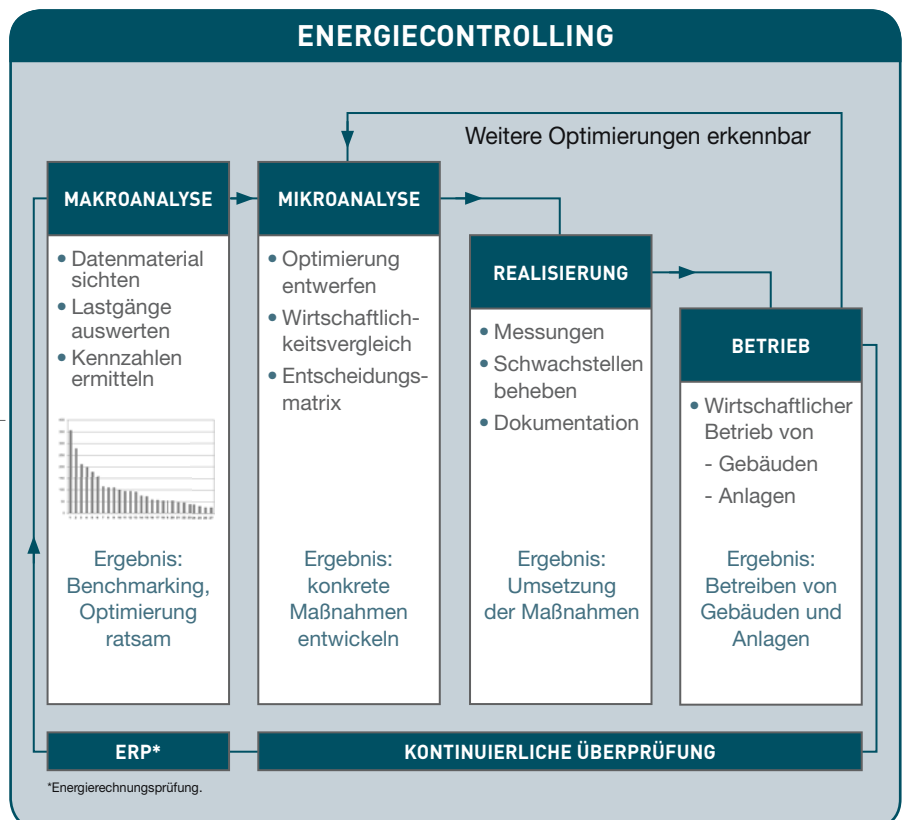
ENERGIECONTROLLING

Weitere Optimierungen erkennbar

MAKROANALYSE

• Datenmaterial sichten
• Lastgänge auswerten
• Kennzahlen ermitteln

Ergebnis: Benchmarking, Optimierung ratsam

MIKROANALYSE

• Optimierung entwerfen
• Wirtschaftlichkeitsvergleich
• Entscheidungsmatrix

Ergebnis: konkrete Maßnahmen entwickeln

REALISIERUNG

• Messungen
• Schwachstellen beheben
• Dokumentation

Ergebnis: Umsetzung der Maßnahmen

BETRIEB

• Wirtschaftlicher Betrieb von
- Gebäuden
- Anlagen

Ergebnis: Betreiben von Gebäuden und Anlagen

ERP*

KONTINUIERLICHE ÜBERPRÜFUNG

*Energierechnungsprüfung.